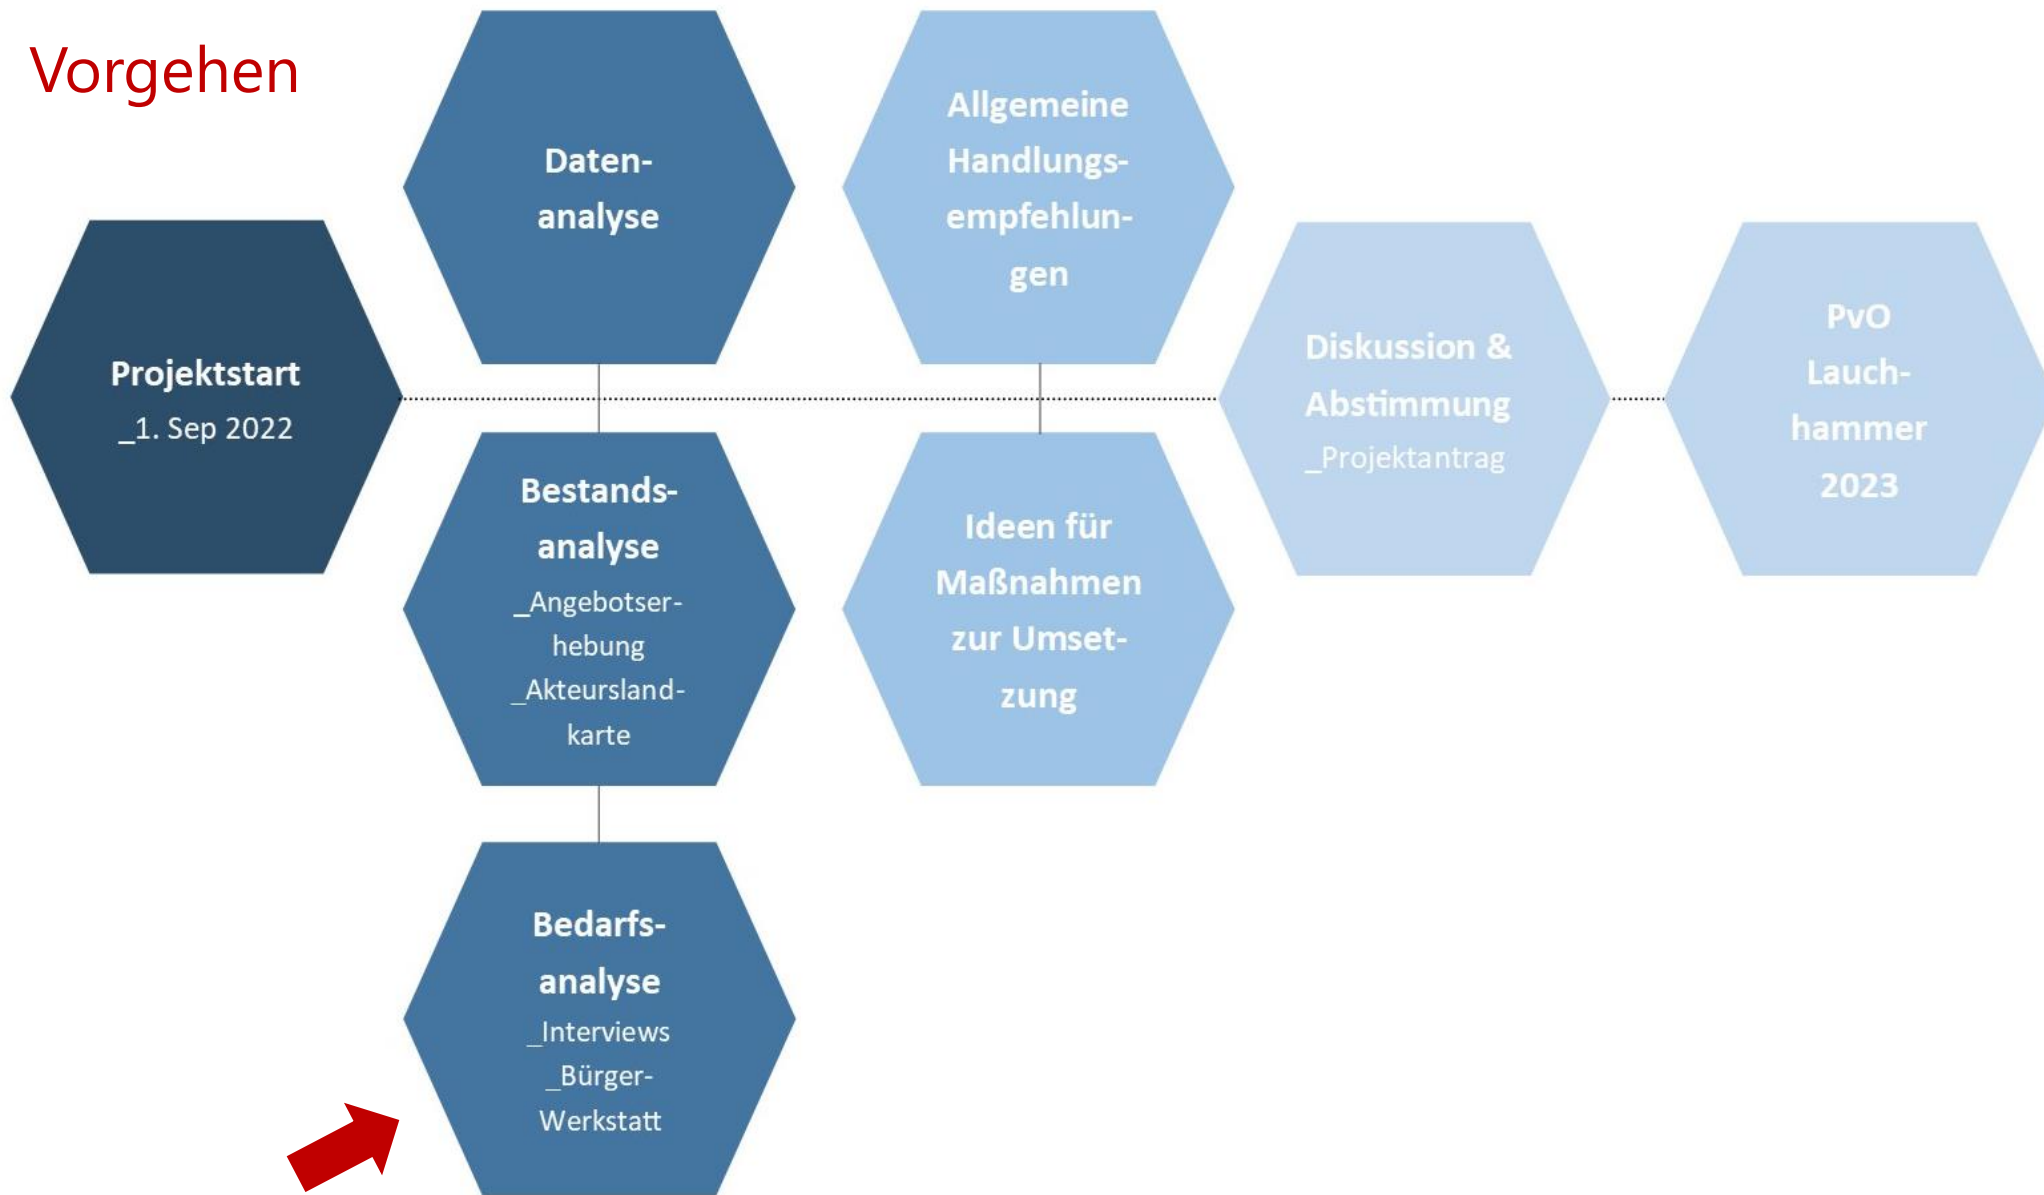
Vorgehen

Projektstart
_1. Sep 2022

Datenanalyse

Bestandsanalyse
_Angebotserhebung
_Akteurslandkarte

Bedarfsanalyse
_Interviews
_Bürger-Werkstatt

Allgemeine Handlungsempfehlungen

Ideen für Maßnahmen zur Umsetzung

Diskussion & Abstimmung
_Projektantrag

PvO Lauchhammer 2023